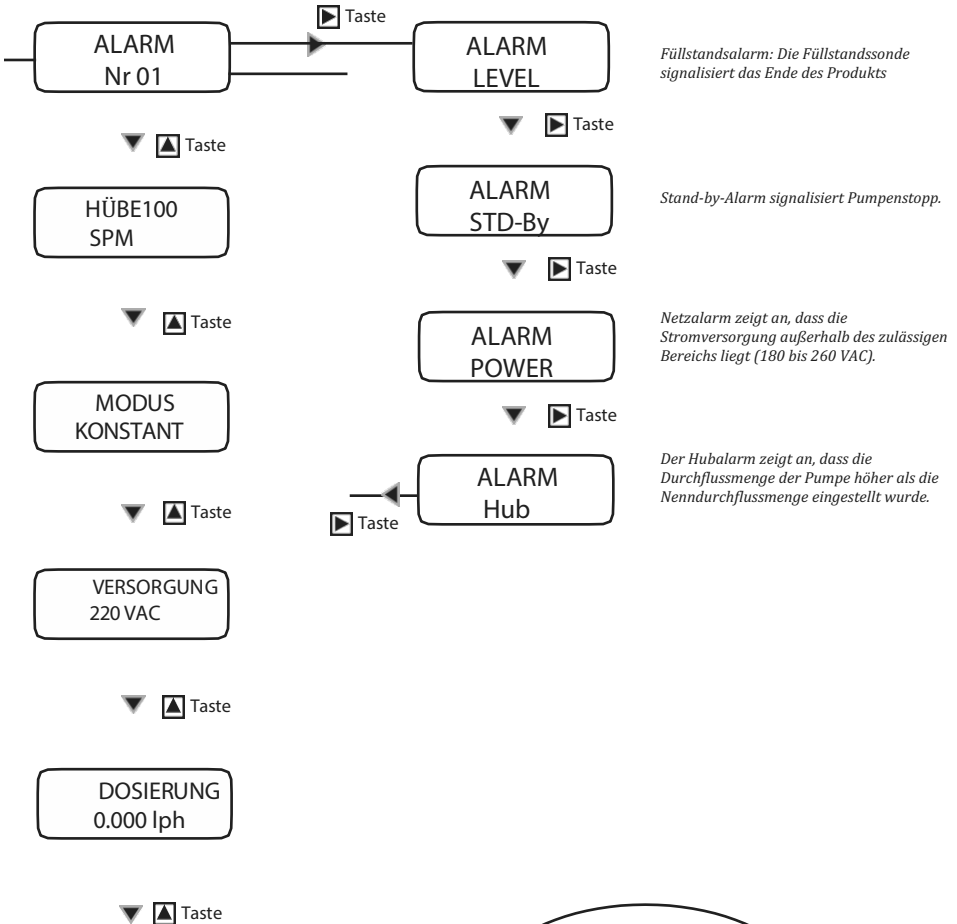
▶ Taste

ALARM
Nr 01

ALARM
LEVEL

Füllstandsalarm: Die Füllstandssonde signalisiert das Ende des Produkts

▼ ▶ Taste

▼ ▲ Taste

HÜBE100
SPM

ALARM
STD-By

Stand-by-Alarm signalisiert Pumpenstopp.

▼ ▶ Taste

▼ ▲ Taste

ALARM
POWER

Netzalarm zeigt an, dass die Stromversorgung außerhalb des zulässigen Bereichs liegt (180 bis 260 VAC).

MODUS
KONSTANT

▼ ▶ Taste

ALARM
Hub

Der Hubalarm zeigt an, dass die Durchflussmenge der Pumpe höher als die Nenndurchflussmenge eingestellt wurde.

▼ ▲ Taste

▶ Taste

VERSORGUNG
220 VAC

▼ ▲ Taste

DOSIERUNG
0.000 lph

▼ ▲ Taste